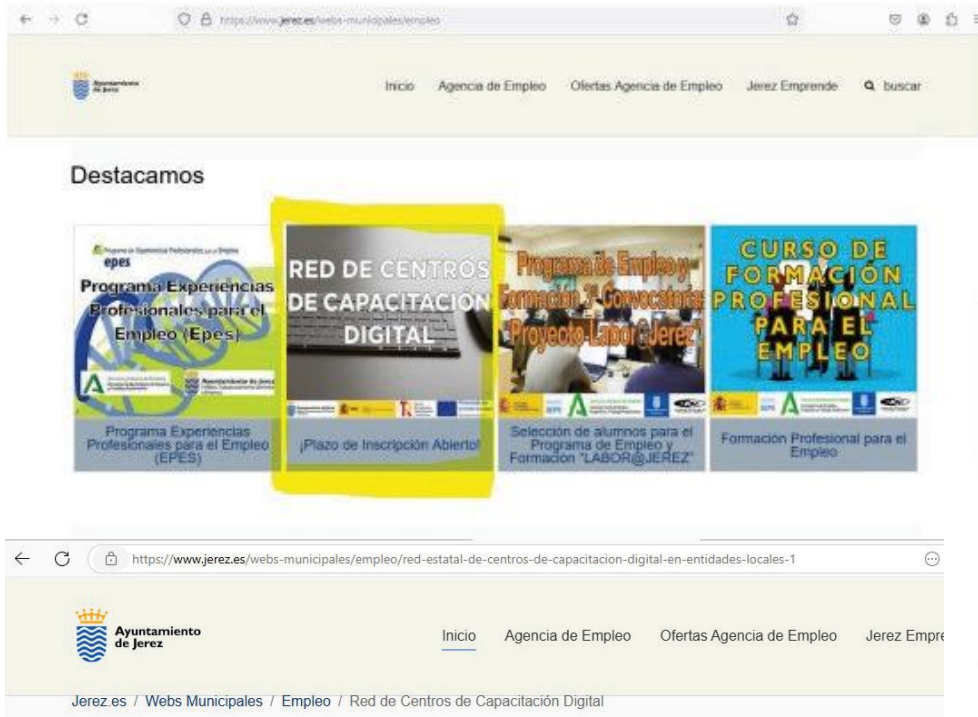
https://www.jerez.es/webs-municipales/empleo

Ayuntamiento de Jerez

Inicio Agencia de Empleo Ofertas Agencia de Empleo Jerez Emprende buscar

Destacamos

Programa de Experiencias Profesionales para el Empleo
epes
Programa Experiencias Profesionales para el Empleo (Epes)

Programa Experiencias Profesionales para el Empleo (EPES)

RED DE CENTROS DE CAPACITACION DIGITAL

¡Plazo de Inscripción Abierto!

Programa de Empleo y Formación 2ª Convocatoria Proyecto Labor@Jerez

Selección de alumnos para el Programa de Empleo y Formación "LABOR@JEREZ"

CURSO DE FORMACIÓN PROFESIONAL PARA EL EMPLEO

Formación Profesional para el Empleo

https://www.jerez.es/webs-municipales/empleo/red-estatal-de-centros-de-capacitacion-digital-en-entidades-locales-1

Ayuntamiento de Jerez

Inicio Agencia de Empleo Ofertas Agencia de Empleo Jerez Empre

Jerez.es / Webs Municipales / Empleo / Red de Centros de Capacitación Digital